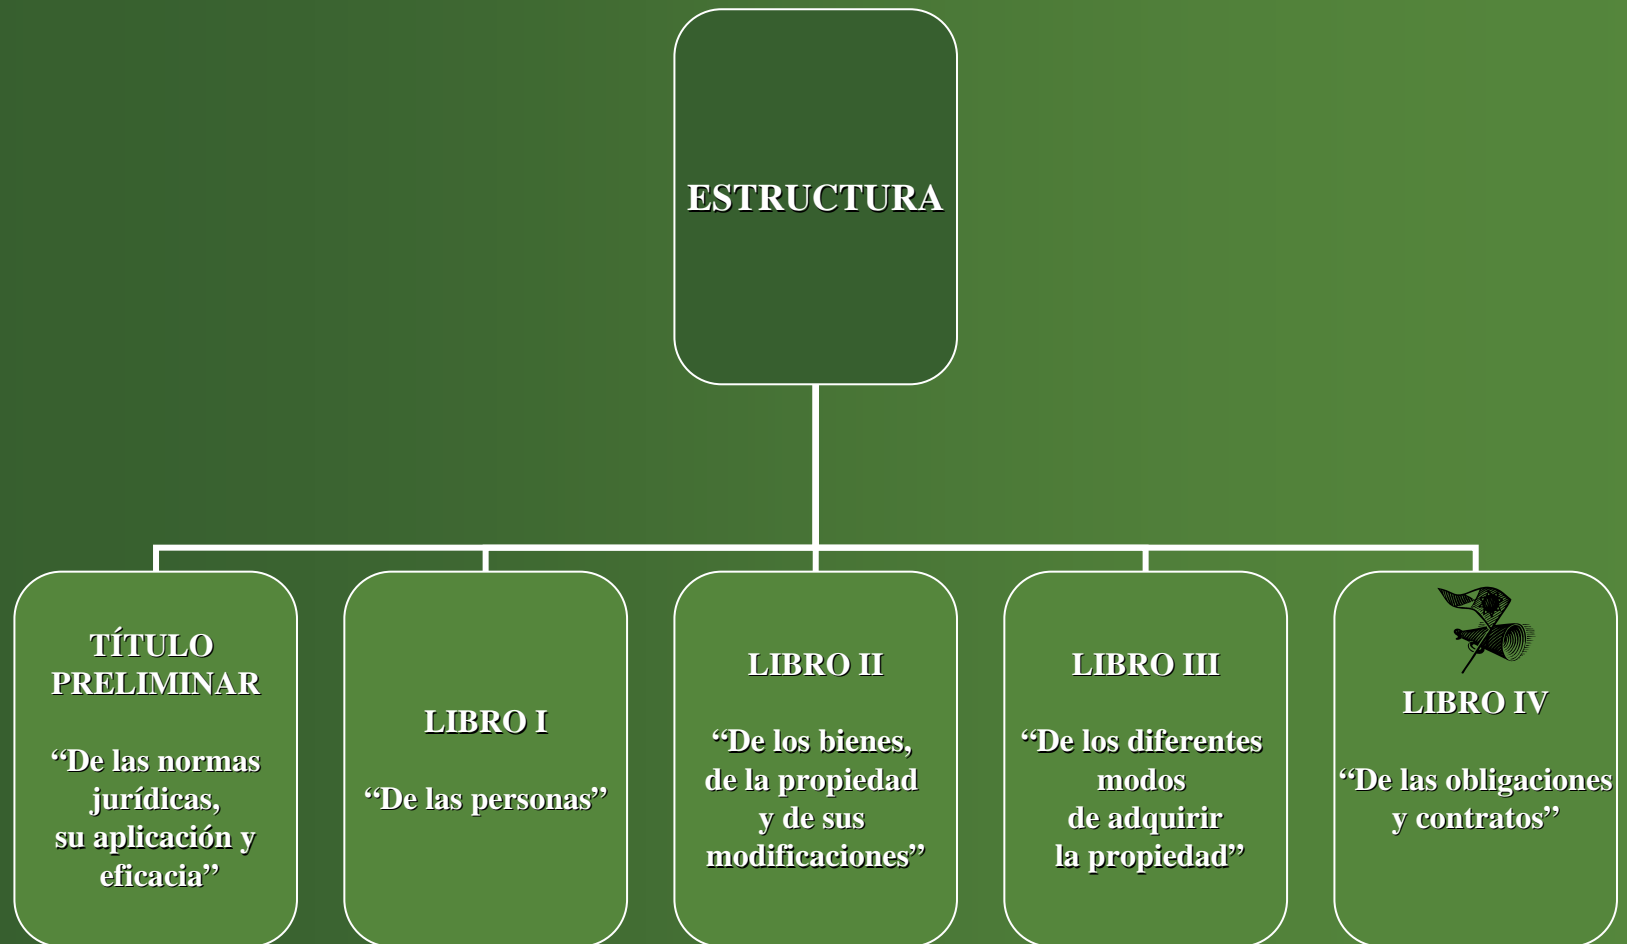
ESTRUCTURA

TÍTULO PRELIMINAR

“De las normas jurídicas, su aplicación y eficacia”

LIBRO I

“De las personas”

LIBRO II

“De los bienes, de la propiedad y de sus modificaciones”

LIBRO III

“De los diferentes modos de adquirir la propiedad”

LIBRO IV

“De las obligaciones y contratos”